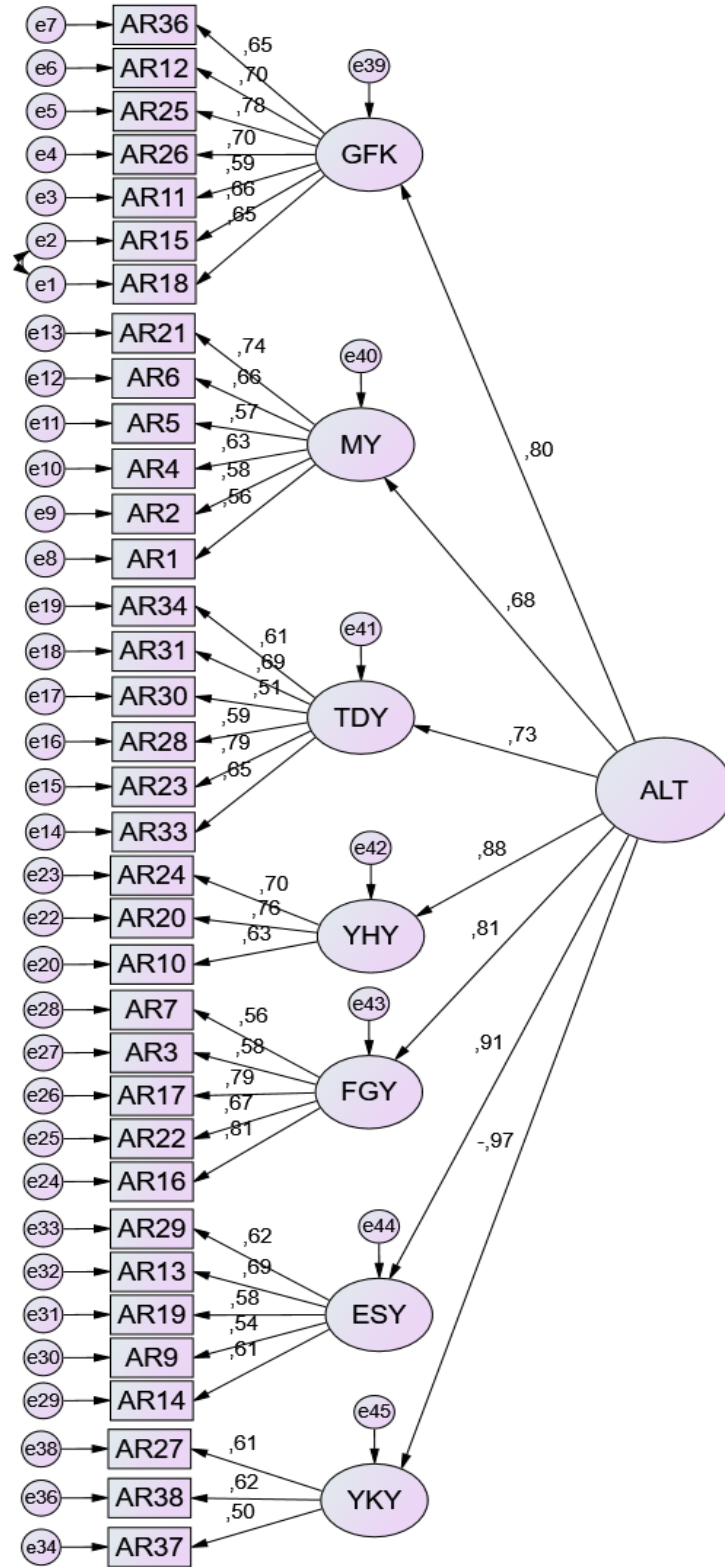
e7 AR36
e6 AR12
e5 AR25
e4 AR26
e3 AR11
e2 AR15
e1 AR18
,65
,70
,78
,70
,59
,66
,65
e39
GFK

e13 AR21
e12 AR6
e11 AR5
e10 AR4
e9 AR2
e8 AR1
,74
,66
,57
,63
,58
,56
e40
MY

e19 AR34
e18 AR31
e17 AR30
e16 AR28
e15 AR23
e14 AR33
,61
,69
,51
,59
,79
,65
e41
TDY

e23 AR24
e22 AR20
e20 AR10
,70
,76
,63
e42
YHY

e28 AR7
e27 AR3
e26 AR17
e25 AR22
e24 AR16
,56
,58
,79
,67
,81
e43
FGY

e33 AR29
e32 AR13
e31 AR19
e30 AR9
e29 AR14
,62
,69
,58
,54
,61
e44
ESY

e38 AR27
e36 AR38
e34 AR37
,61
,62
,50
e45
YKY

,80
,68
,73
,88
,81
,91
-,97
ALT